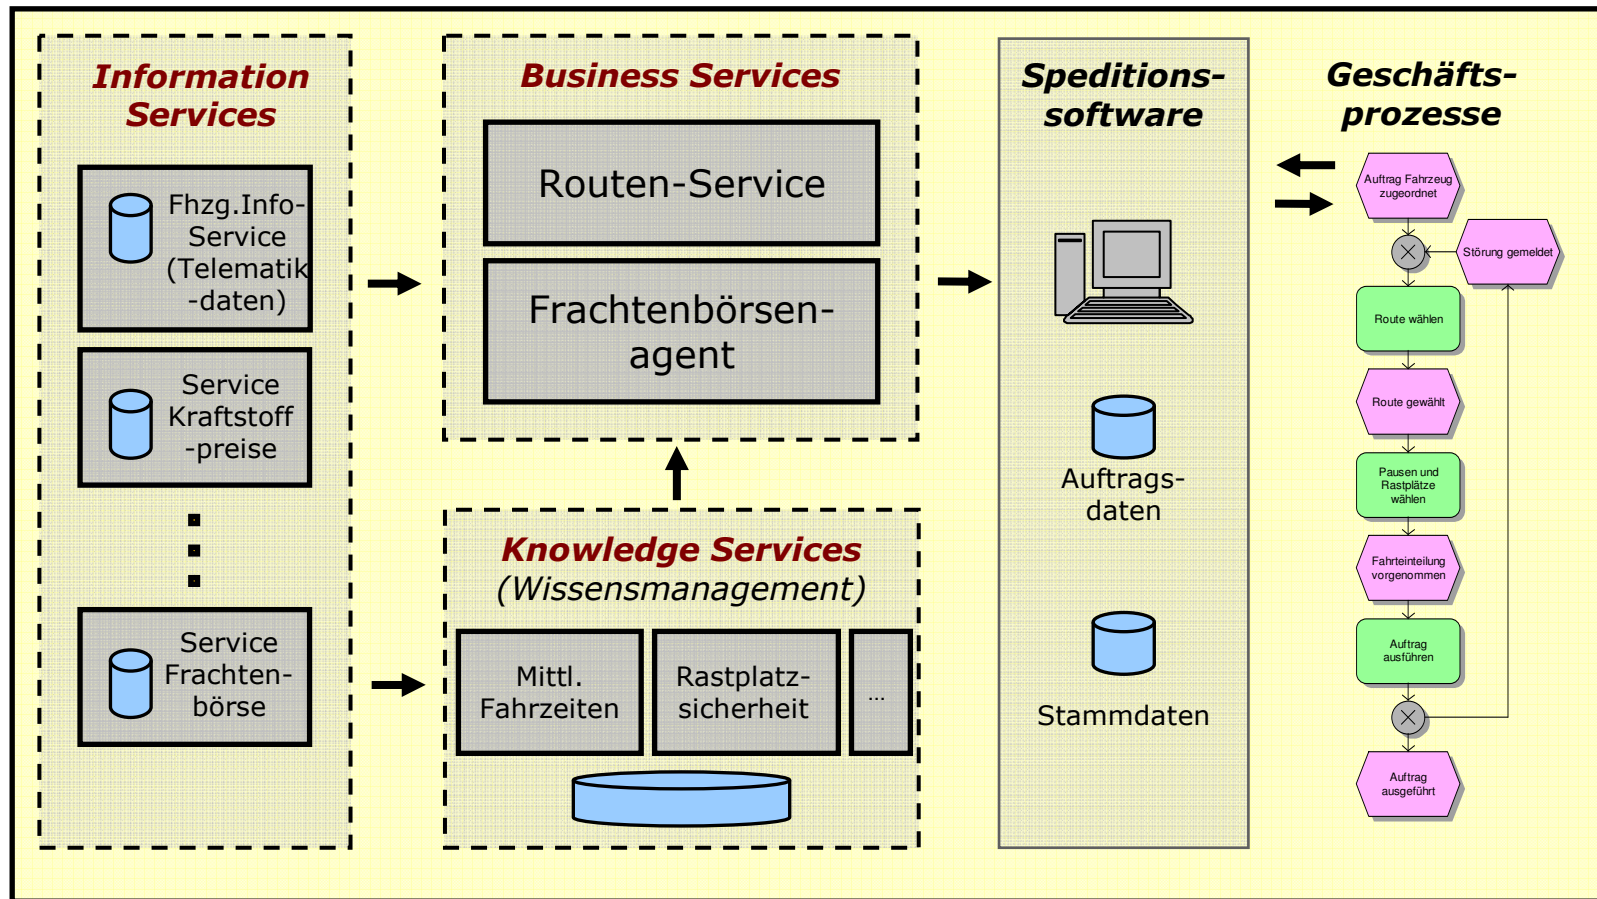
Information Services

Fhzg.Info-Service (Telematik -daten)

Service Kraftstoff -preise

Service Frachten-börse

Business Services

Routen-Service

Frachtenbörsen-agent

Knowledge Services (Wissensmanagement)

Mittl. Fahrzeiten

Rastplatz-sicherheit

...

Speditions-software

Auftrags-daten

Stammdaten

Geschäfts-prozesse

Auftrag Fahrzeug zugeordnet

Störung gemeldet

Route wählen

Route gewählt

Pausen und Rastplätze wählen

Fahrteinteilung vorgenommen

Auftrag ausführen

Auftrag ausgeführt